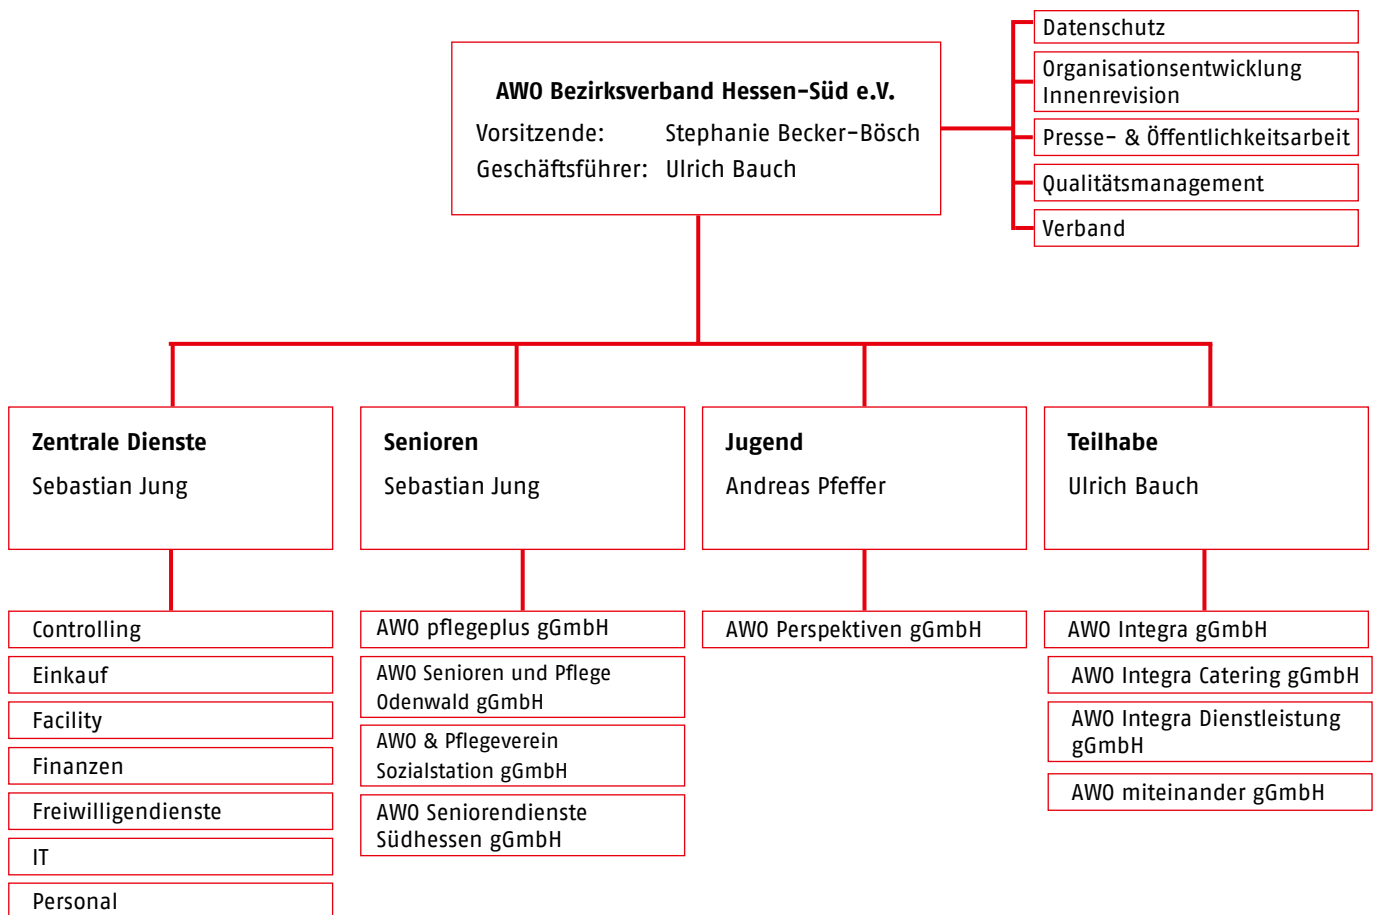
AWO Bezirksverband Hessen-Süd e.V.
Vorsitzende: Stephanie Becker-Bösch
Geschäftsführer: Ulrich Bauch

Datenschutz

Organisationsentwicklung
Innenrevision

Presse- & Öffentlichkeitsarbeit

Qualitätsmanagement

Verband

Zentrale Dienste
Sebastian Jung

Controlling

Einkauf

Facility

Finanzen

Freiwilligendienste

IT

Personal

Senioren
Sebastian Jung

AWO pflegeplus gGmbH

AWO Senioren und Pflege Odenwald gGmbH

AWO & Pflegeverein Sozialstation gGmbH

AWO Seniorendienste Südhessen gGmbH

Jugend
Andreas Pfeffer

AWO Perspektiven gGmbH

Teilhabe
Ulrich Bauch

AWO Integra gGmbH

AWO Integra Catering gGmbH

AWO Integra Dienstleistung gGmbH

AWO miteinander gGmbH